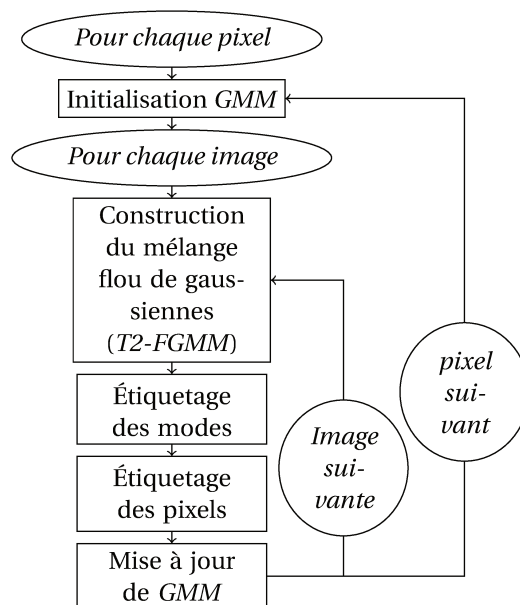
Pour chaque pixel

Initialisation GMM

Pour chaque image

Construction du mélange flou de gaussiennes (T2-FGMM)

Étiquetage des modes

Étiquetage des pixels

Mise à jour de GMM

Image suivante

pixel suivant